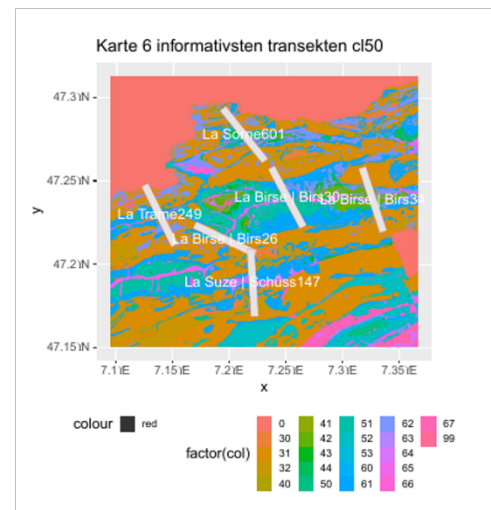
Karte 6 informativsten transekten cl50

47.3°N
47.25°N
47.2°N
47.15°N

y

La Sorne601
La Birse | Birs130
La Birse | Birs34
La Trame249
La Birse | Birs26
La Suze | Schüss147

7.1°E 7.15°E 7.2°E 7.25°E 7.3°E 7.35°E

x

colour red

factor(col)

| | | | | |
|---|---|---|---|---|
| 0 | 41 | 51 | 62 | 67 |
| 30 | 42 | 52 | 63 | 99 |
| 31 | 43 | 53 | 64 | |
| 32 | 44 | 60 | 65 | |
| 40 | 50 | 61 | 66 | |